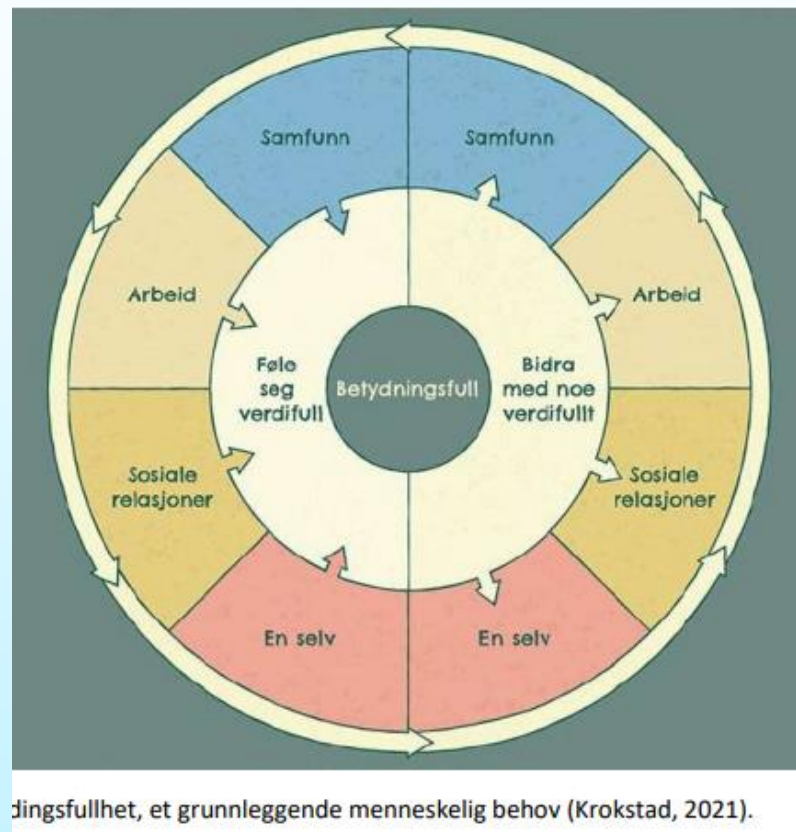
Samfunn

Samfunn

Arbeid

Arbeid

Føle seg verdifull

Betydningsfull

Bidra med noe verdifullt

Sosiale relasjoner

Sosiale relasjoner

En selv

En selv

dingsfullhet, et grunnleggende menneskelig behov (Krokstad, 2021).